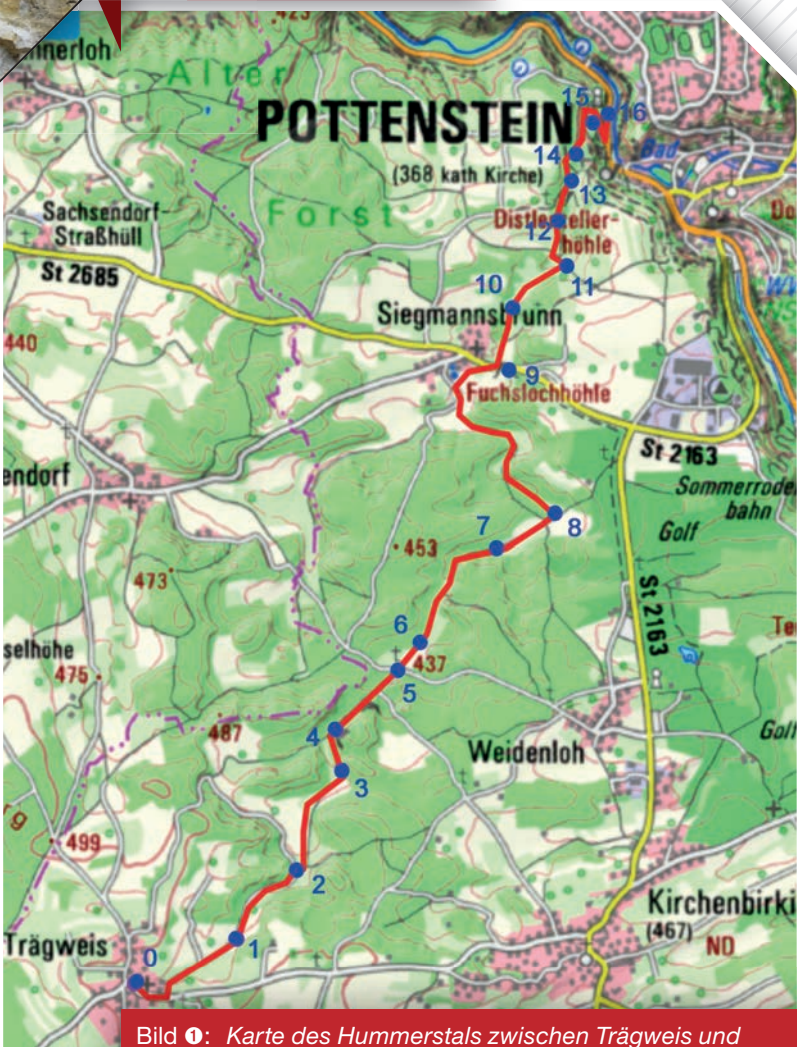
nnerloh
423
Alter
Forst
POTTENSTEIN
(368 kath Kirche)
15
16
14
13
Distlerkellerhöhle
12
11
10
Bad
Sachsendorf-Straßhüll
St 2685
Siegmannsbrunn
440
9
Fuchslochhöhle
St 2163
endorf
Sommerrodelbahn
7
8
Golf
453
473
St 2163
6
selhöhe
437
Te
475
5
487
4
Weidenloh
Golf
3
g
499
2
Kirchenbirki
(467)
ND
Trägweis
0
1
Bild ❶: Karte des Hummerstals zwischen Trägweis und